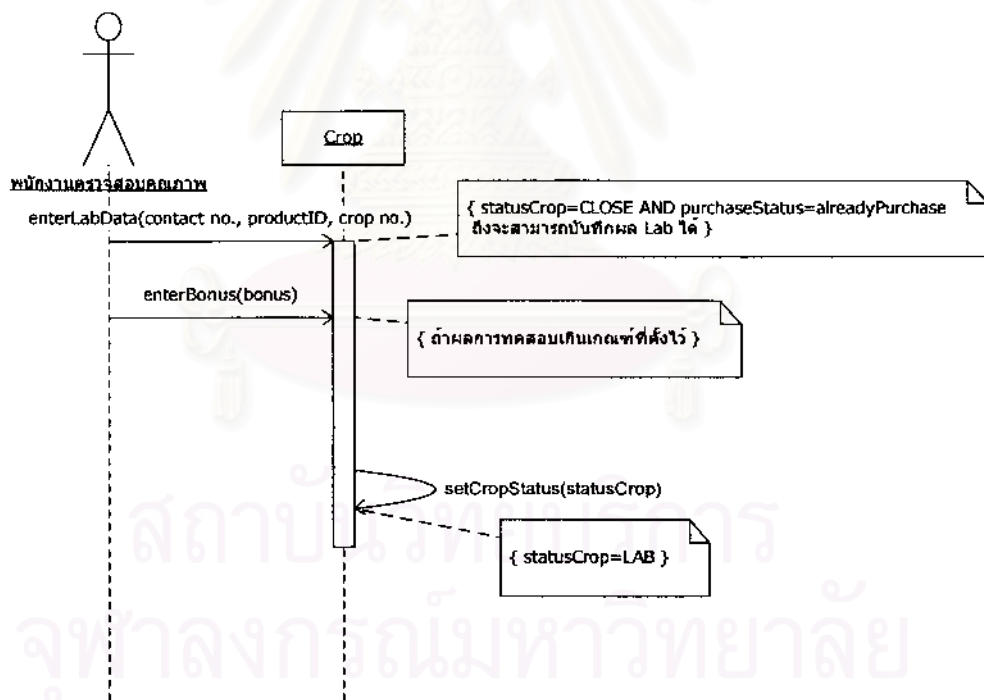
พนักงานตรวจสอบคุณภาพ

Crop

enterLabData(contact no., productID, crop no.)

{ statusCrop=CLOSE AND purchaseStatus=alreadyPurchase ถึงจะสามารถบันทึกผล Lab ได้ }

enterBonus(bonus)

{ ถ้าผลการทดสอบเกินเกณฑ์ที่ตั้งไว้ }

setCropStatus(statusCrop)

{ statusCrop=LAB }

สถาบันวิทยบริการ
จุฬาลงกรณ์มหาวิทยาลัย